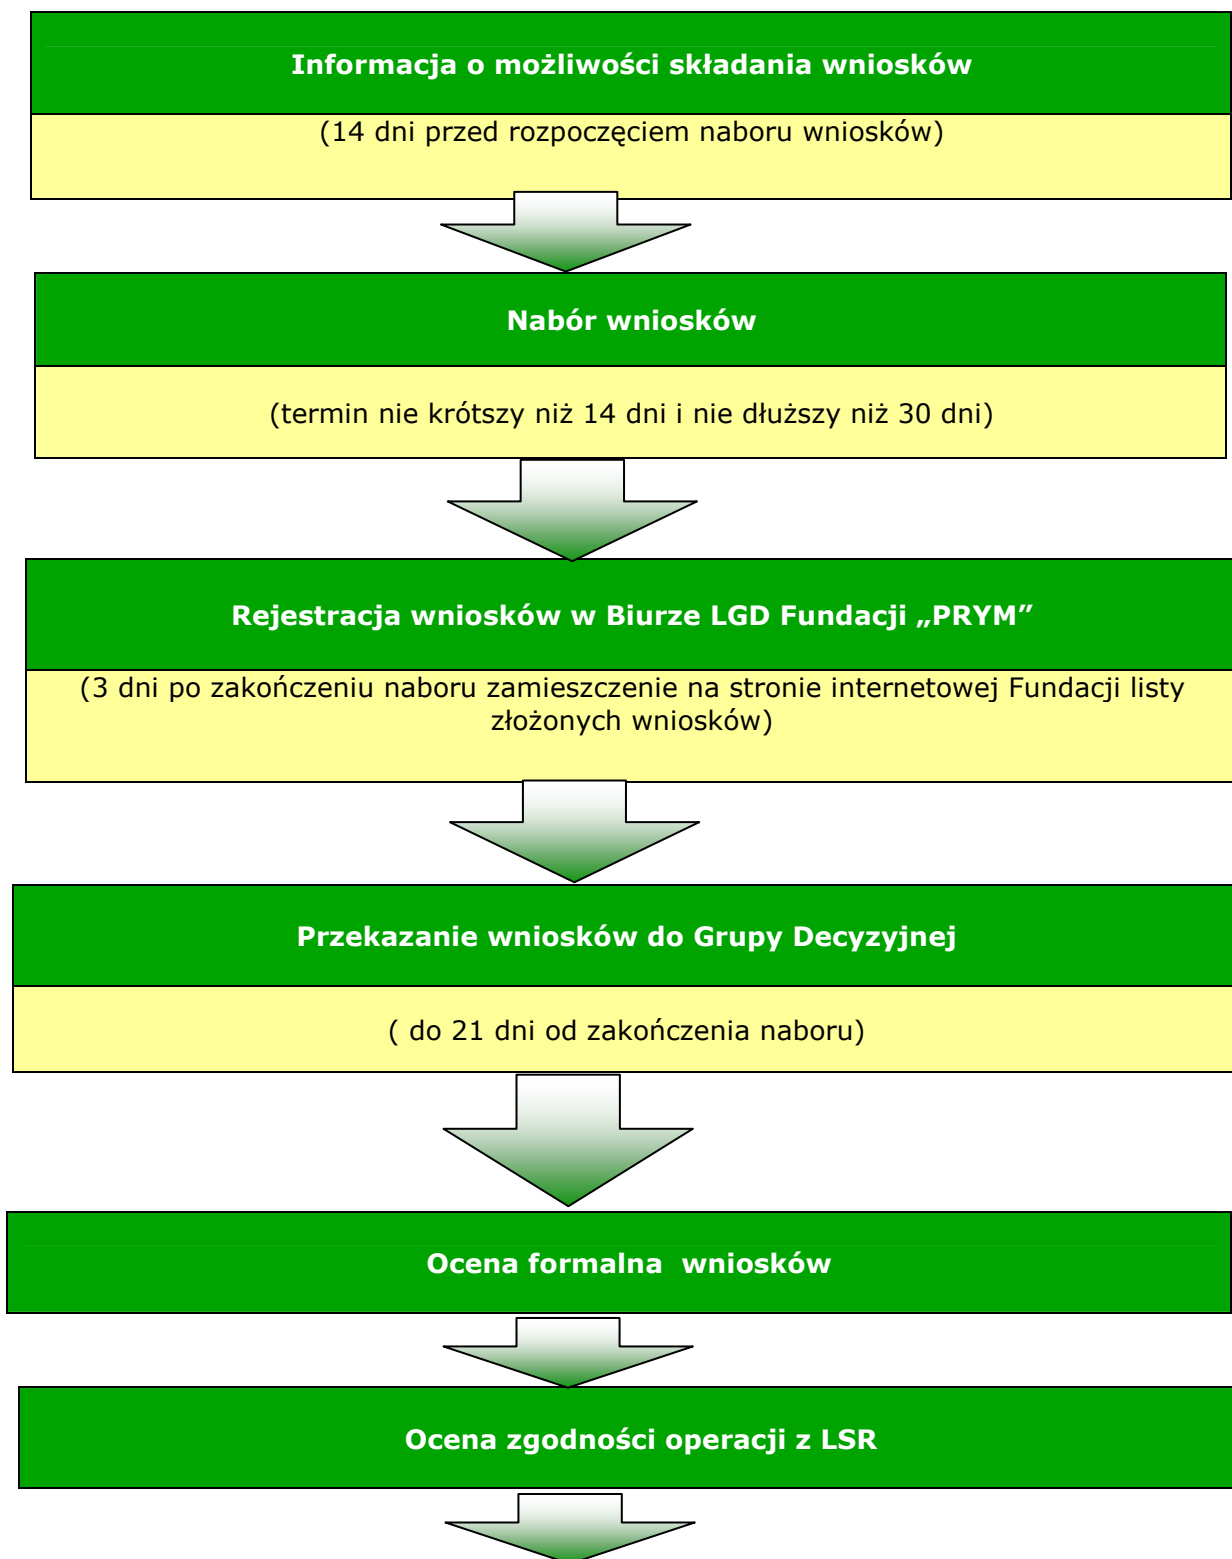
Informacja o możliwości składania wniosków

(14 dni przed rozpoczęciem naboru wniosków)

Nabór wniosków

(termin nie krótszy niż 14 dni i nie dłuższy niż 30 dni)

Rejestracja wniosków w Biurze LGD Fundacji „PRYM"

(3 dni po zakończeniu naboru zamieszczenie na stronie internetowej Fundacji listy złożonych wniosków)

Przekazanie wniosków do Grupy Decyzyjnej

( do 21 dni od zakończenia naboru)

Ocena formalna wniosków

Ocena zgodności operacji z LSR